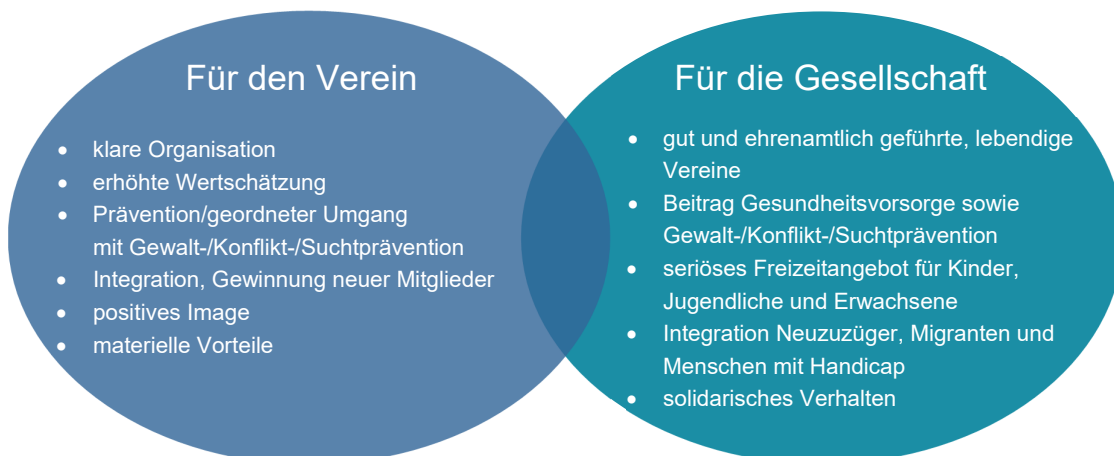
Für den Verein

- klare Organisation
- erhöhte Wertschätzung
- Prävention/geordneter Umgang mit Gewalt-/Konflikt-/Suchtprävention
- Integration, Gewinnung neuer Mitglieder
- positives Image
- materielle Vorteile

Für die Gesellschaft

- gut und ehrenamtlich geführte, lebendige Vereine
- Beitrag Gesundheitsvorsorge sowie Gewalt-/Konflikt-/Suchtprävention
- seriöses Freizeitangebot für Kinder, Jugendliche und Erwachsene
- Integration Neuzuzüger, Migranten und Menschen mit Handicap
- solidarisches Verhalten